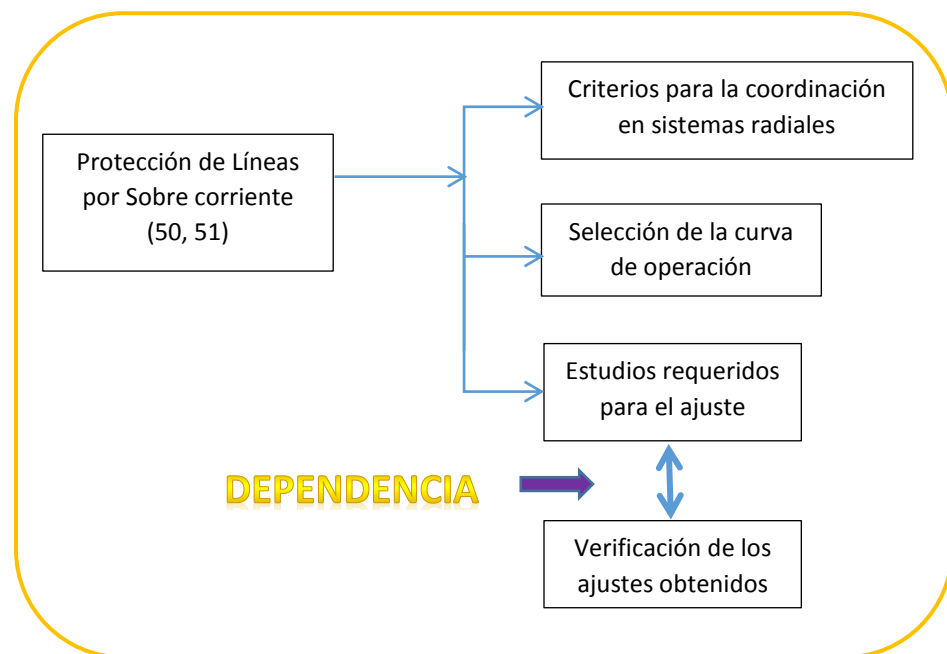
Protección de Líneas por Sobre corriente (50, 51)

Criterios para la coordinación en sistemas radiales

Selección de la curva de operación

Estudios requeridos para el ajuste

DEPENDENCIA

Verificación de los ajustes obtenidos